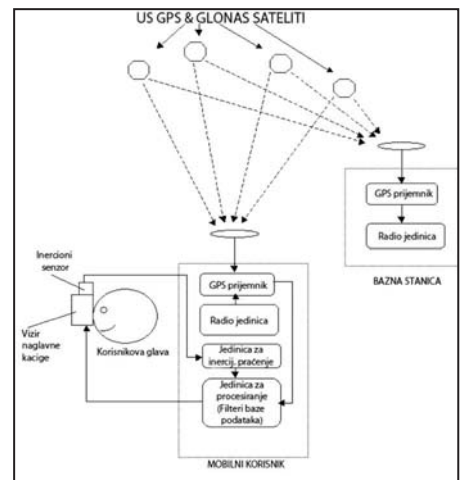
US GPS & GLONAS SATELITI

GPS prijemnik

Radio jedinica

BAZNA STANICA

Inercioni senzor

Vizir naglavne kacige

Korisnikova glava

GPS prijemnik

Radio jedinica

Jedinica za inercij. praćenje

Jedinica za procesiranje (Filteri baze podataka)

MOBILNI KORISNIK